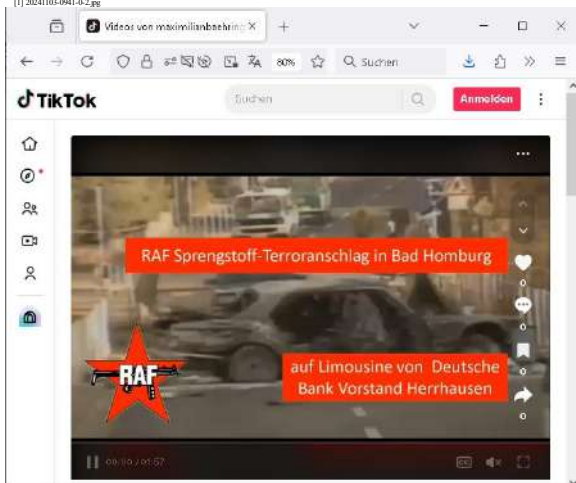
[1] 20241103-0941-0-2.jpg

Videos von maximilianbaehring ×

80%

Suchen

TikTok

Suchen

Anmelden

RAF Sprengstoff-Terroranschlag in Bad Homburg

RAF

auf Limousine von Deutsche Bank Vorstand Herrhausen

0

0

0

0

00:00 / 01:57